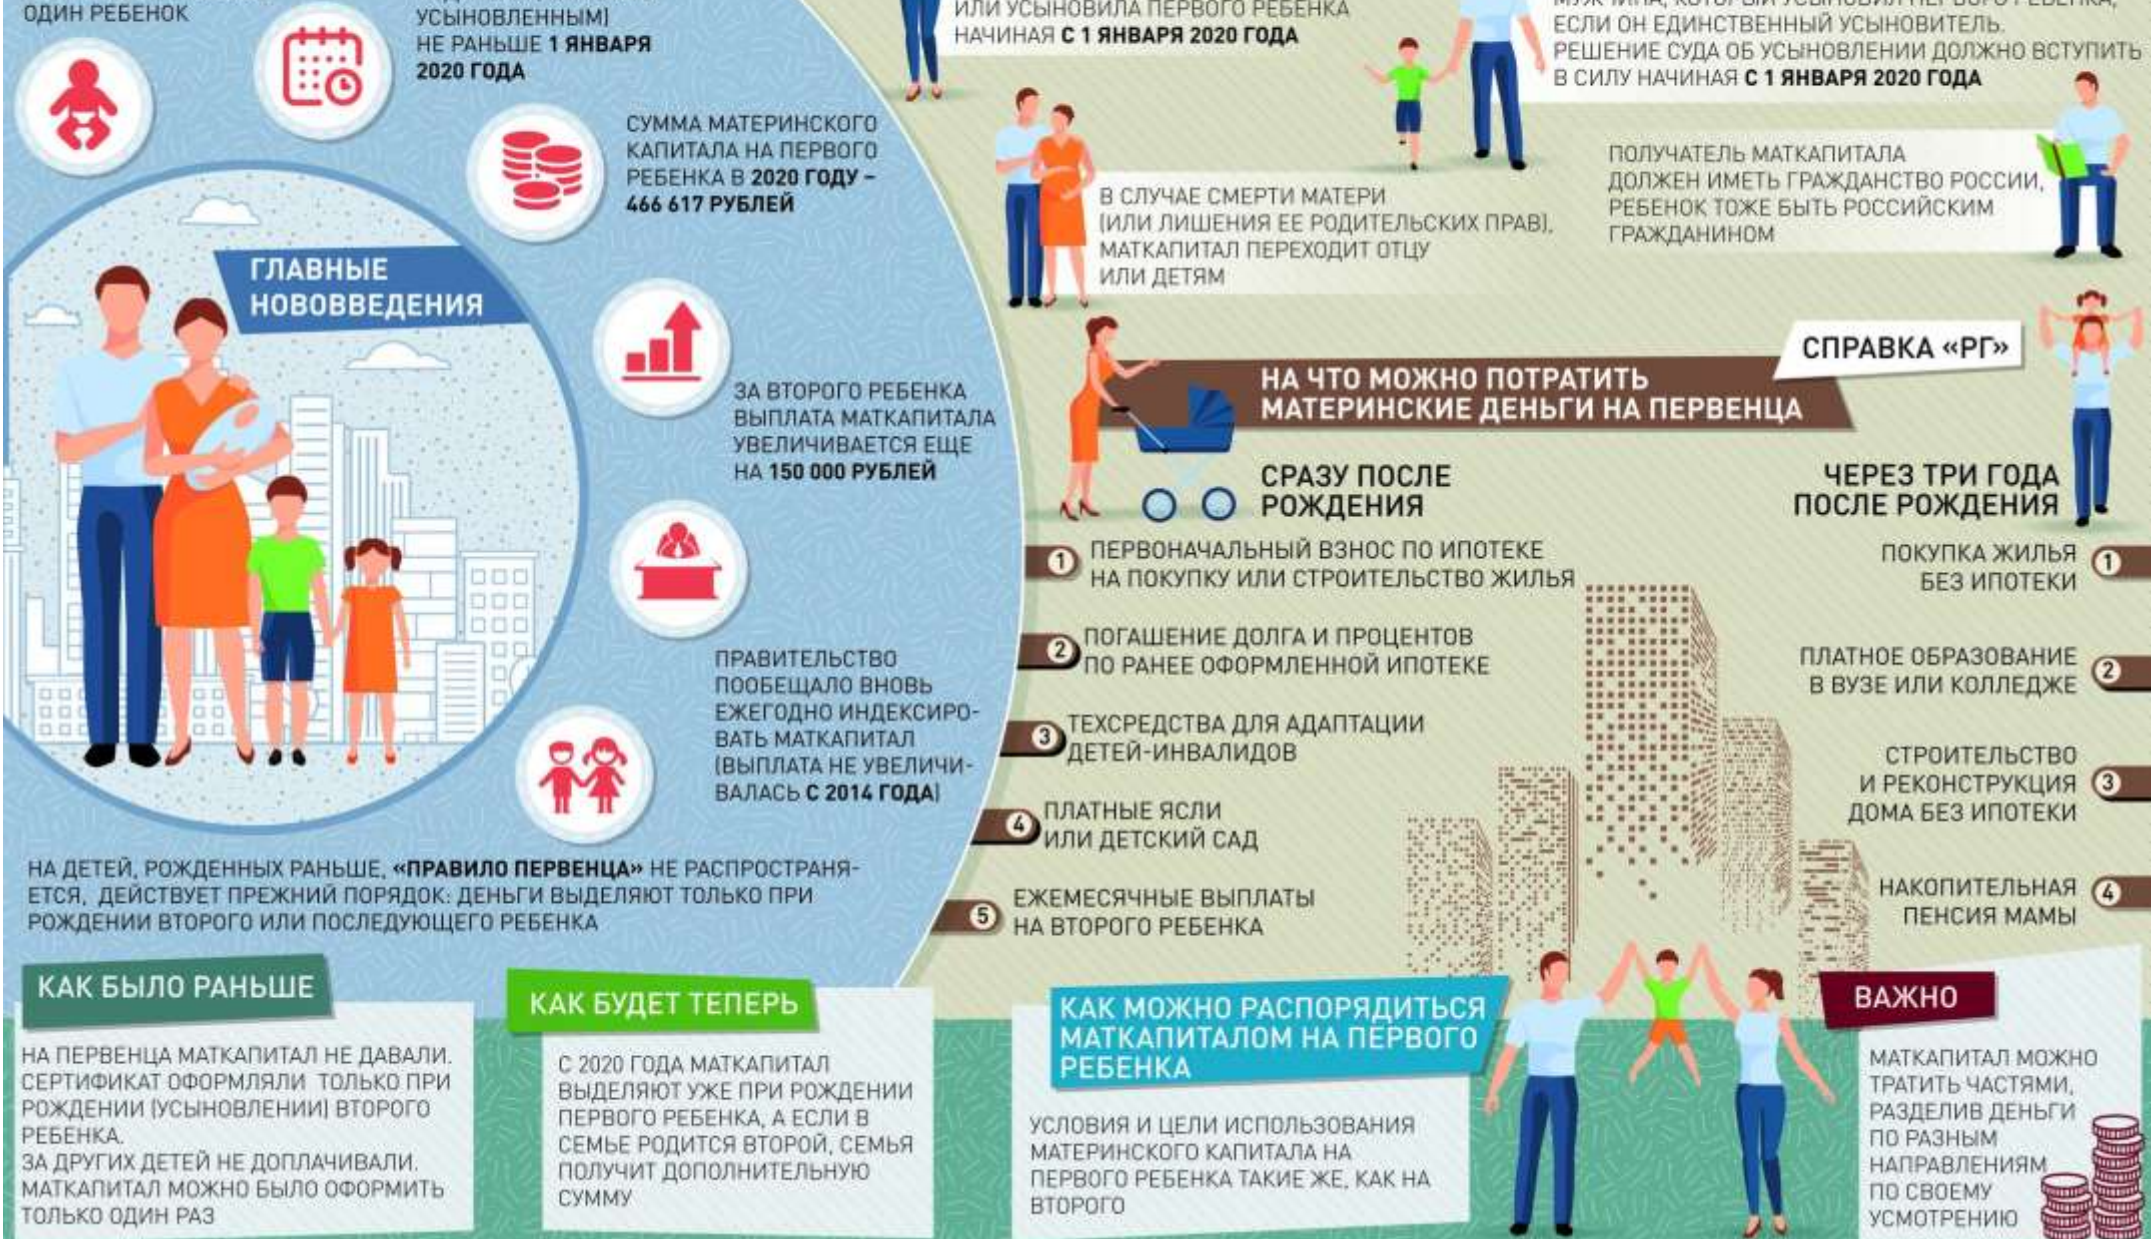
ОДИН РЕБЕНОК

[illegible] УСЫНОВЛЕННЫМ) НЕ РАНЬШЕ 1 ЯНВАРЯ 2020 ГОДА

СУММА МАТЕРИНСКОГО КАПИТАЛА НА ПЕРВОГО РЕБЕНКА В 2020 ГОДУ – 466 617 РУБЛЕЙ

ГЛАВНЫЕ НОВОВВЕДЕНИЯ

ЗА ВТОРОГО РЕБЕНКА ВЫПЛАТА МАТКАПИТАЛА УВЕЛИЧИВАЕТСЯ ЕЩЕ НА 150 000 РУБЛЕЙ

ПРАВИТЕЛЬСТВО ПООБЕЩАЛО ВНОВЬ ЕЖЕГОДНО ИНДЕКСИРОВАТЬ МАТКАПИТАЛ (ВЫПЛАТА НЕ УВЕЛИЧИВАЛАСЬ С 2014 ГОДА)

НА ДЕТЕЙ, РОЖДЕННЫХ РАНЬШЕ, «ПРАВИЛО ПЕРВЕНЦА» НЕ РАСПРОСТРАНЯЕТСЯ, ДЕЙСТВУЕТ ПРЕЖНИЙ ПОРЯДОК: ДЕНЬГИ ВЫДЕЛЯЮТ ТОЛЬКО ПРИ РОЖДЕНИИ ВТОРОГО ИЛИ ПОСЛЕДУЮЩЕГО РЕБЕНКА

ИЛИ УСЫНОВИЛА ПЕРВОГО РЕБЕНКА НАЧИНАЯ С 1 ЯНВАРЯ 2020 ГОДА

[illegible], КОТОРЫЙ УСЫНОВИЛ ПЕРВОГО РЕБЕНКА, ЕСЛИ ОН ЕДИНСТВЕННЫЙ УСЫНОВИТЕЛЬ. РЕШЕНИЕ СУДА ОБ УСЫНОВЛЕНИИ ДОЛЖНО ВСТУПИТЬ В СИЛУ НАЧИНАЯ С 1 ЯНВАРЯ 2020 ГОДА

В СЛУЧАЕ СМЕРТИ МАТЕРИ (ИЛИ ЛИШЕНИЯ ЕЕ РОДИТЕЛЬСКИХ ПРАВ), МАТКАПИТАЛ ПЕРЕХОДИТ ОТЦУ ИЛИ ДЕТЯМ

ПОЛУЧАТЕЛЬ МАТКАПИТАЛА ДОЛЖЕН ИМЕТЬ ГРАЖДАНСТВО РОССИИ, РЕБЕНОК ТОЖЕ БЫТЬ РОССИЙСКИМ ГРАЖДАНИНОМ

СПРАВКА «РГ»

НА ЧТО МОЖНО ПОТРАТИТЬ МАТЕРИНСКИЕ ДЕНЬГИ НА ПЕРВЕНЦА

СРАЗУ ПОСЛЕ РОЖДЕНИЯ

1 ПЕРВОНАЧАЛЬНЫЙ ВЗНОС ПО ИПОТЕКЕ НА ПОКУПКУ ИЛИ СТРОИТЕЛЬСТВО ЖИЛЬЯ

2 ПОГАШЕНИЕ ДОЛГА И ПРОЦЕНТОВ ПО РАНЕЕ ОФОРМЛЕННОЙ ИПОТЕКЕ

3 ТЕХСРЕДСТВА ДЛЯ АДАПТАЦИИ ДЕТЕЙ-ИНВАЛИДОВ

4 ПЛАТНЫЕ ЯСЛИ ИЛИ ДЕТСКИЙ САД

5 ЕЖЕМЕСЯЧНЫЕ ВЫПЛАТЫ НА ВТОРОГО РЕБЕНКА

ЧЕРЕЗ ТРИ ГОДА ПОСЛЕ РОЖДЕНИЯ

ПОКУПКА ЖИЛЬЯ БЕЗ ИПОТЕКИ 1

ПЛАТНОЕ ОБРАЗОВАНИЕ В ВУЗЕ ИЛИ КОЛЛЕДЖЕ 2

СТРОИТЕЛЬСТВО И РЕКОНСТРУКЦИЯ ДОМА БЕЗ ИПОТЕКИ 3

НАКОПИТЕЛЬНАЯ ПЕНСИЯ МАМЫ 4

КАК БЫЛО РАНЬШЕ

НА ПЕРВЕНЦА МАТКАПИТАЛ НЕ ДАВАЛИ. СЕРТИФИКАТ ОФОРМЛЯЛИ ТОЛЬКО ПРИ РОЖДЕНИИ (УСЫНОВЛЕНИИ) ВТОРОГО РЕБЕНКА.
ЗА ДРУГИХ ДЕТЕЙ НЕ ДОПЛАЧИВАЛИ. МАТКАПИТАЛ МОЖНО БЫЛО ОФОРМИТЬ ТОЛЬКО ОДИН РАЗ

КАК БУДЕТ ТЕПЕРЬ

С 2020 ГОДА МАТКАПИТАЛ ВЫДЕЛЯЮТ УЖЕ ПРИ РОЖДЕНИИ ПЕРВОГО РЕБЕНКА, А ЕСЛИ В СЕМЬЕ РОДИТСЯ ВТОРОЙ, СЕМЬЯ ПОЛУЧИТ ДОПОЛНИТЕЛЬНУЮ СУММУ

КАК МОЖНО РАСПОРЯДИТЬСЯ МАТКАПИТАЛОМ НА ПЕРВОГО РЕБЕНКА

УСЛОВИЯ И ЦЕЛИ ИСПОЛЬЗОВАНИЯ МАТЕРИНСКОГО КАПИТАЛА НА ПЕРВОГО РЕБЕНКА ТАКИЕ ЖЕ, КАК НА ВТОРОГО

ВАЖНО

МАТКАПИТАЛ МОЖНО ТРАТИТЬ ЧАСТЯМИ, РАЗДЕЛИВ ДЕНЬГИ ПО РАЗНЫМ НАПРАВЛЕНИЯМ ПО СВОЕМУ УСМОТРЕНИЮ